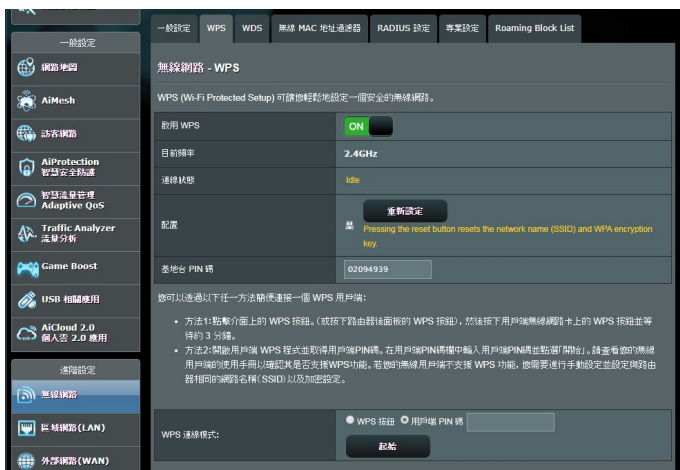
一般設定

網路地圖

AiMesh

訪客網路

AiProtection 智慧安全防護

智慧流量管理 Adaptive QoS

Traffic Analyzer 流量分析

Game Boost

USB 相關應用

AiCloud 2.0 個人雲 2.0 應用

進階設定

無線網路

區域網路(LAN)

外部網路(WAN)

一般設定 | WPS | WDS | 無線 MAC 地址過濾器 | RADIUS 設定 | 專業設定 | Roaming Block List

無線網路 - WPS

WPS (Wi-Fi Protected Setup) 可讓您輕鬆地設定一個安全的無線網路。

| 啟用 WPS | ON |
|---|---|
| 目前頻率 | 2.4GHz |
| 連線狀態 | Idle |
| 配置 | 是 重新設定 Pressing the reset button resets the network name (SSID) and WPA encryption key. |
| 基地台 PIN 碼 | 02094939 |

您可以透過以下任一方法簡便連接一個 WPS 用戶端:

• 方法1:點擊介面上的 WPS 按鈕。(或按下路由器後面板的 WPS 按鈕),然後按下用戶端無線網路卡上的 WPS 按鈕並等待約 3 分鐘。

• 方法2:開啟用戶端 WPS 程式並取得用戶端PIN碼。在用戶端PIN碼欄中輸入用戶端PIN碼並點選「開始」。請查看您的無線用戶端的使用手冊以確認其是否支援WPS功能。若您的無線用戶端不支援 WPS 功能,您需要進行手動設定並設定與路由器相同的網路名稱(SSID)以及加密設定。

WPS 連線模式: ● WPS 按鈕 ○ 用戶端 PIN 碼

起始